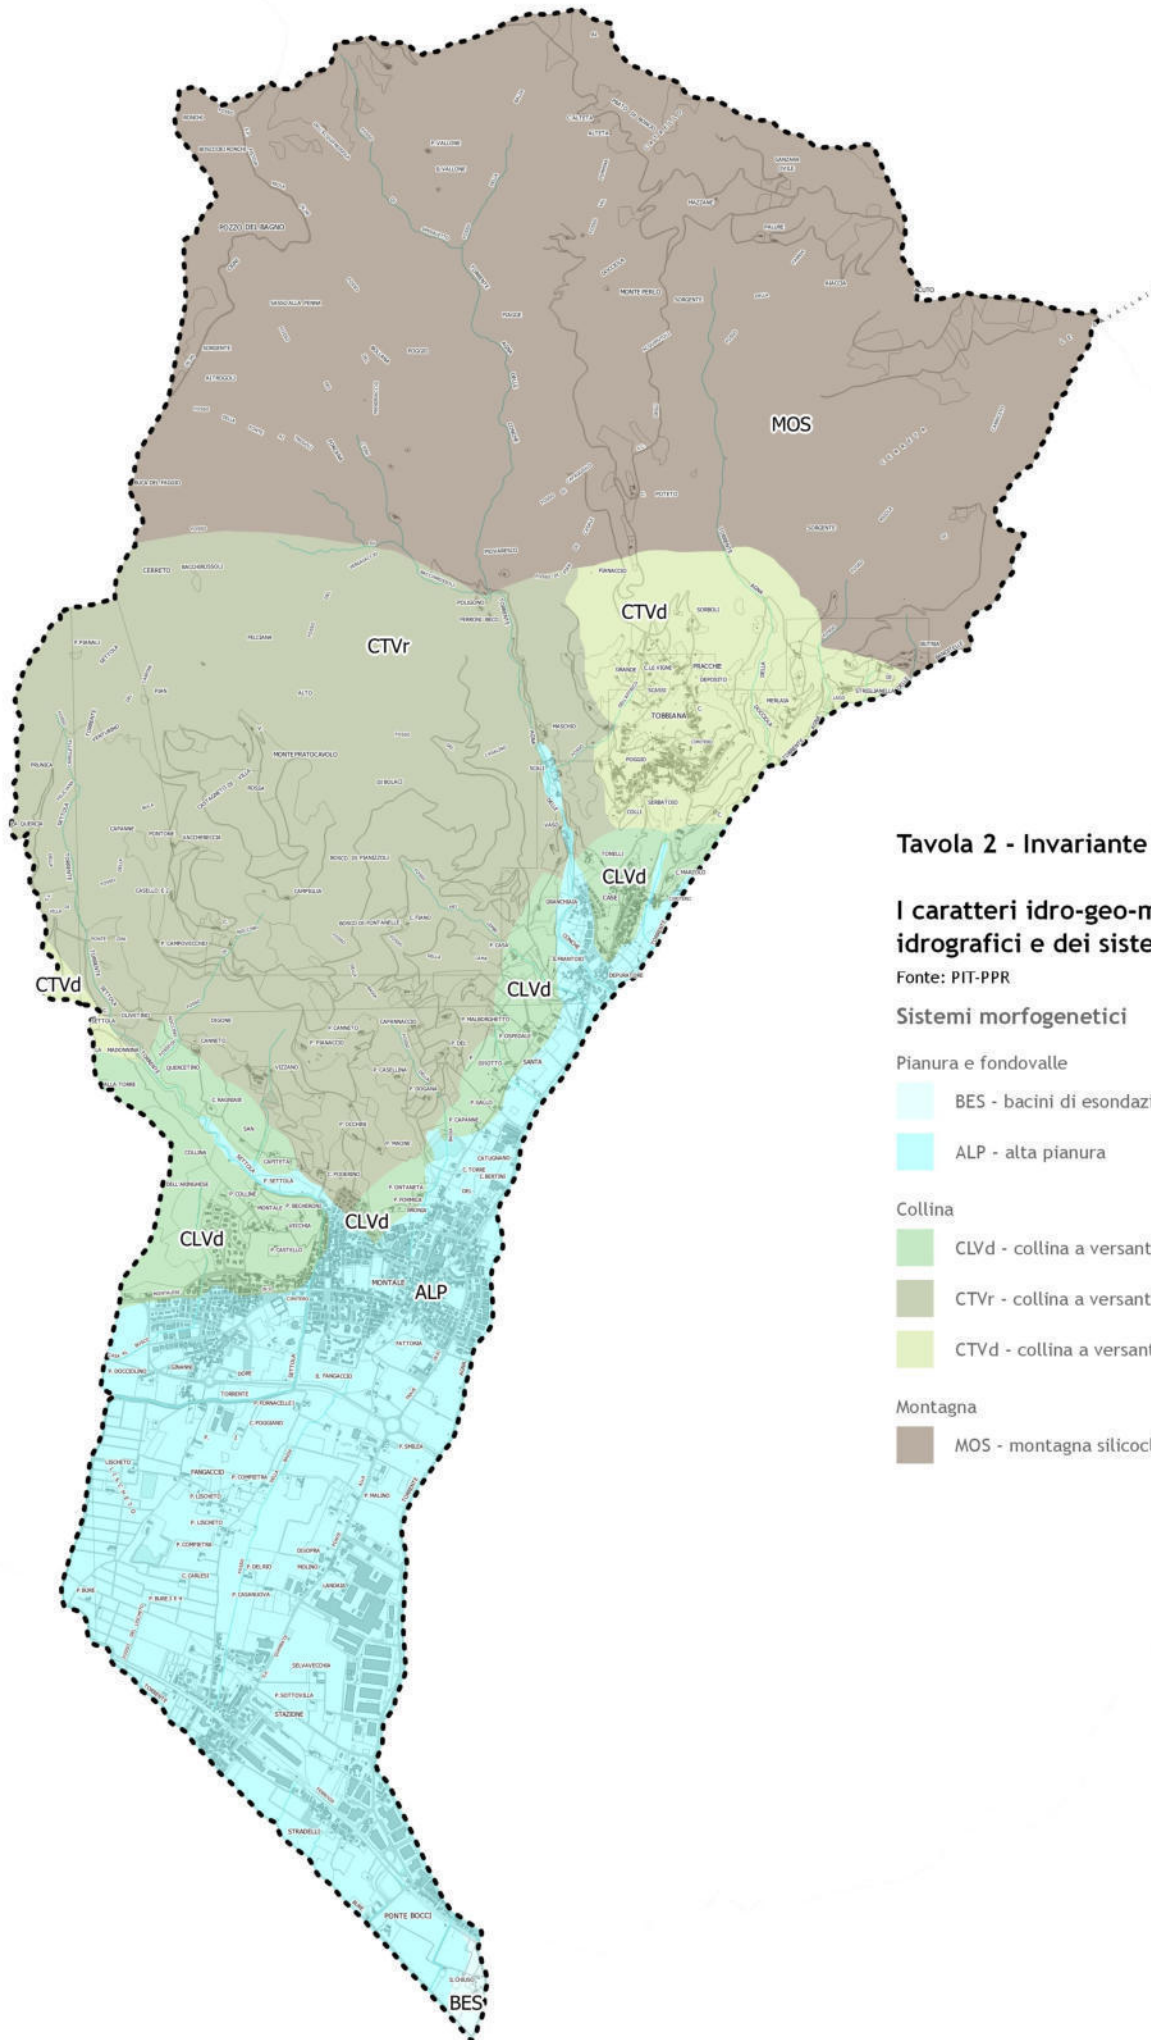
MOS

CTVd

CTVr

CLVd

CTVd

CLVd

CLVd

CLVd

ALP

BES

Tavola 2 - Invariante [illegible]

I caratteri idro-geo-m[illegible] idrografici e dei siste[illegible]

Fonte: PIT-PPR

Sistemi morfogenetici

Pianura e fondovalle

BES - bacini di esondazi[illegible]

ALP - alta pianura

Collina

CLVd - collina a versant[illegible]

CTVr - collina a versant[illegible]

CTVd - collina a versant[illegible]

Montagna

MOS - montagna silicocl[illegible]